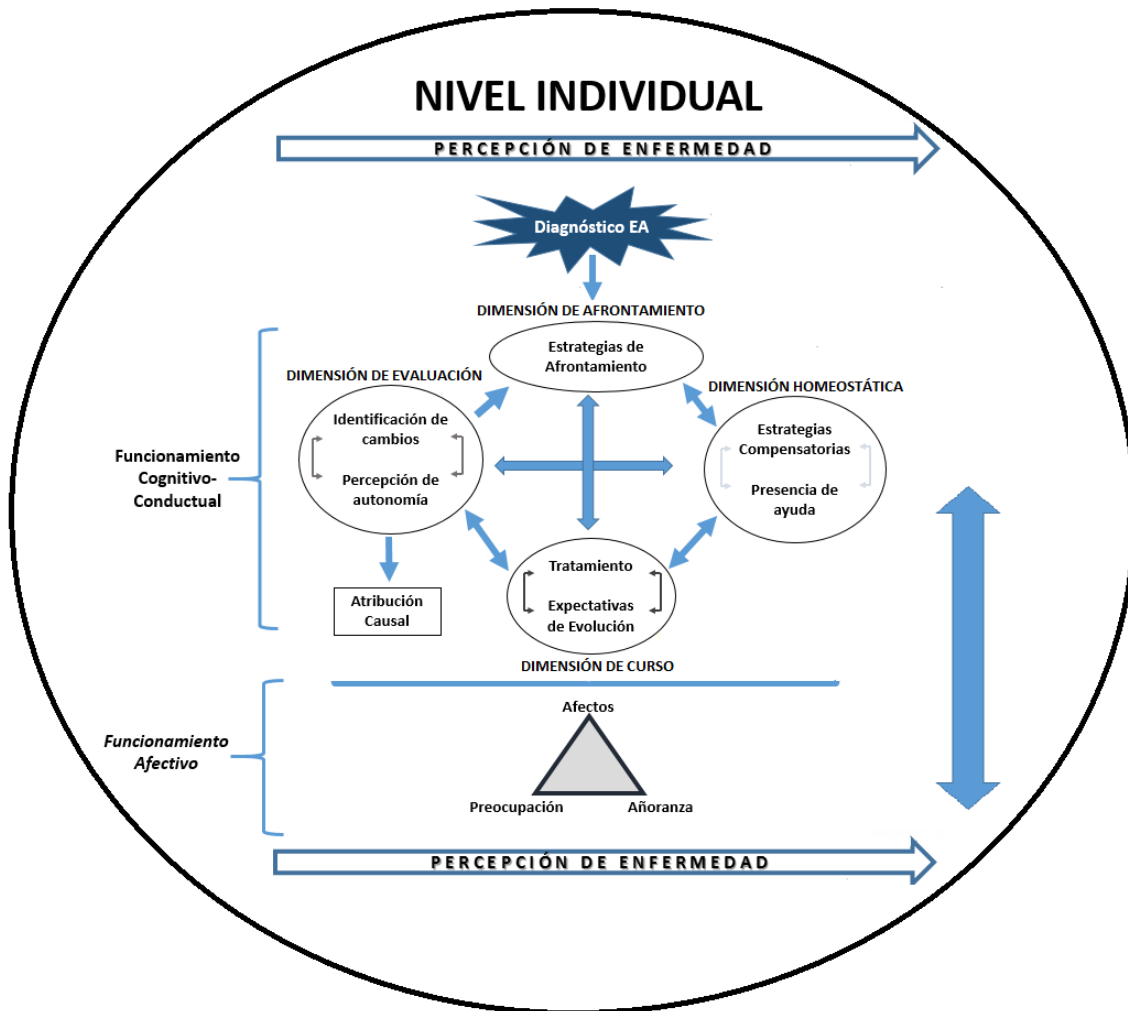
NIVEL INDIVIDUAL

PERCEPCIÓN DE ENFERMEDAD

Diagnóstico EA

DIMENSIÓN DE AFRONTAMIENTO

Estrategias de Afrontamiento

DIMENSIÓN DE EVALUACIÓN

Identificación de cambios

Percepción de autonomía

DIMENSIÓN HOMEOSTÁTICA

Estrategias Compensatorias

Presencia de ayuda

Funcionamiento Cognitivo-Conductual

Atribución Causal

Tratamiento

Expectativas de Evolución

DIMENSIÓN DE CURSO

Funcionamiento Afectivo

Afectos

Preocupación

Añoranza

PERCEPCIÓN DE ENFERMEDAD